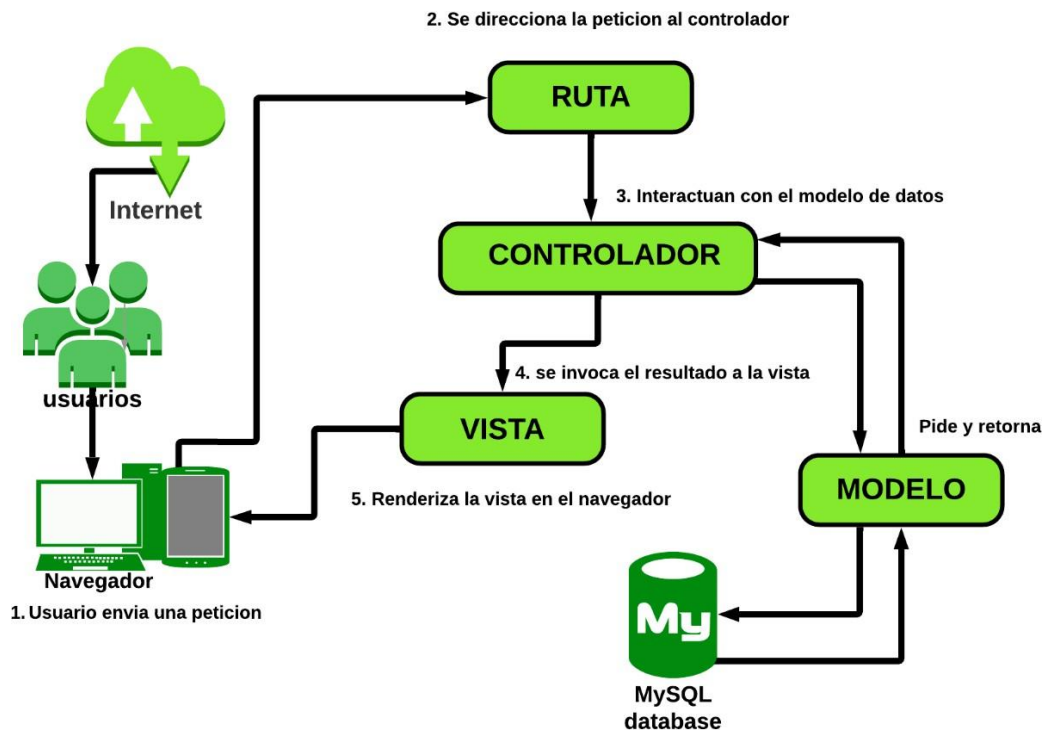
2. Se direcciona la peticion al controlador

Internet

RUTA

3. Interactuan con el modelo de datos

CONTROLADOR

usuarios

4. se invoca el resultado a la vista

VISTA

Pide y retorna

MODELO

5. Renderiza la vista en el navegador

Navegador

1. Usuario envia una peticion

My

MySQL database